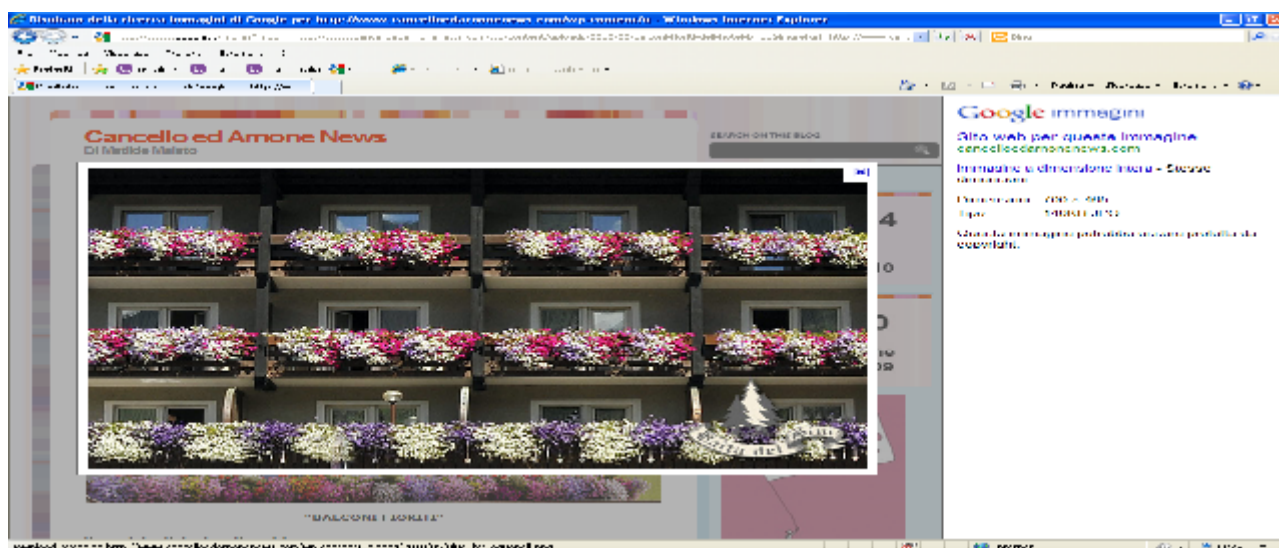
Risultati della ricerca immagini di Google per http://www.cancelloedarnonenews.com/wp-content/... - Windows Internet Explorer

Preferiti

Cancello ed Arnone News
Di Michele Maisto

SEARCH ON THIS BLOG

Google immagini
Sito web per questa immagine
cancelloedarnonenews.com

Immagine a dimensione intera - Stesse dimensioni
Dimensioni: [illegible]
Tipo: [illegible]

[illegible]

"BALCONI FIORITI"

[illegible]